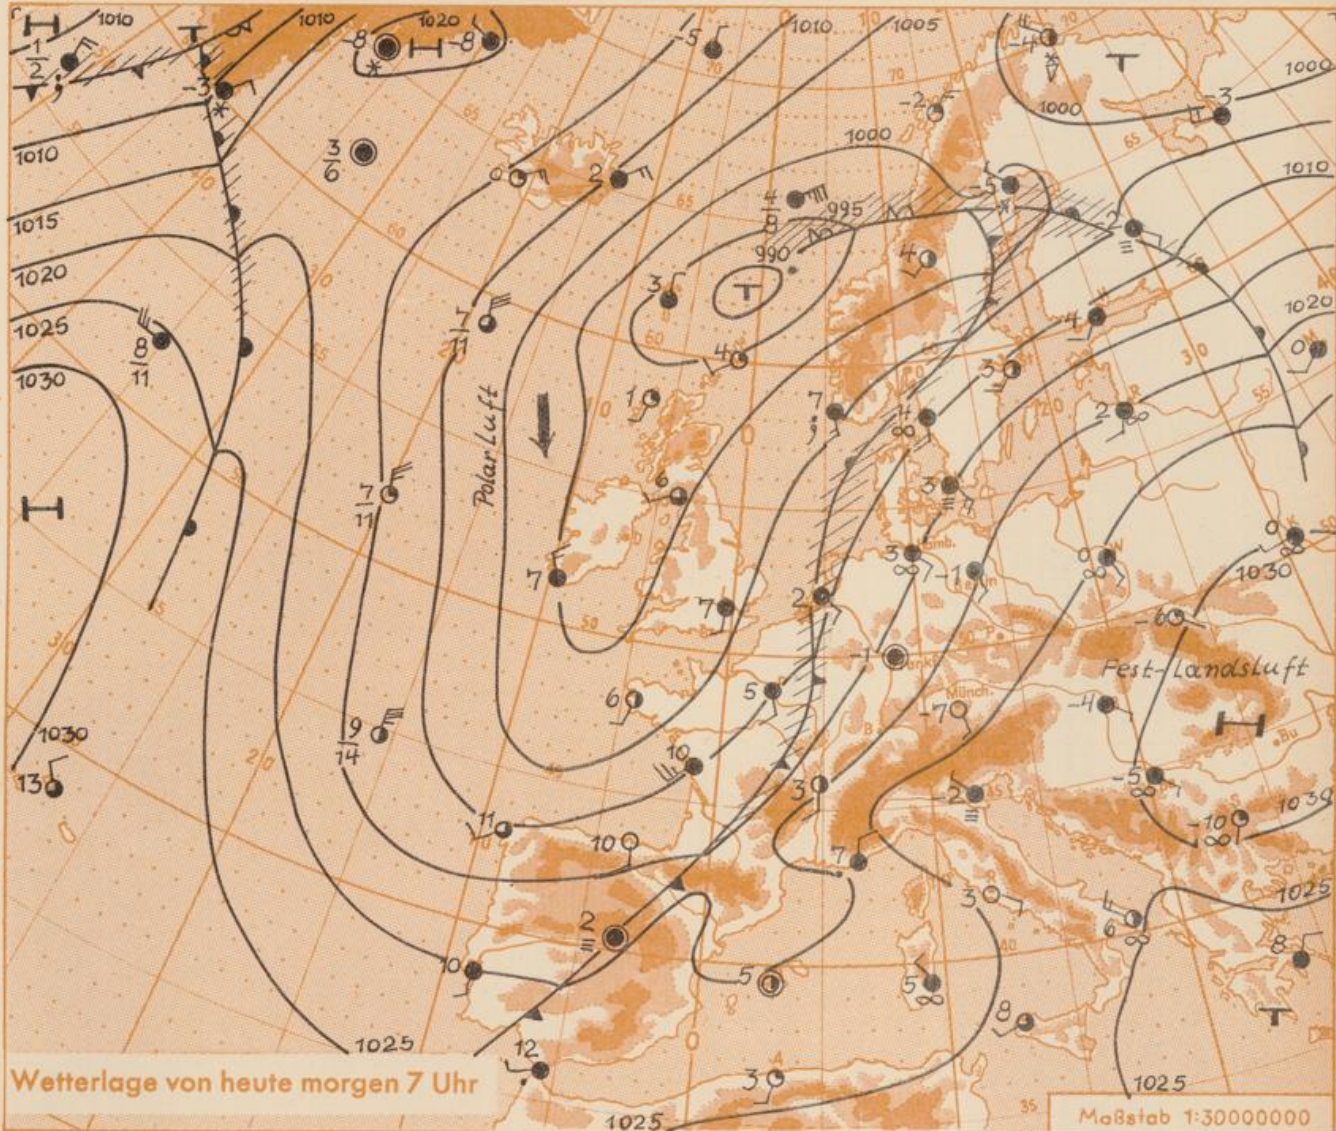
H 1010 T 1010 1020 -8 H -8 -5 1010 1005 -4 T 1000

$\frac{1}{2}$ -3 -2 1000 -3

1010 $\frac{3}{6}$ 0 2 1000 -5 1010

1015 $\frac{4}{8}$ 995 2

1020 990 T 4

1025 $\frac{8}{11}$ $\frac{7}{11}$ 3 4 1020

1030 4 3 0

1 7 4 2

Polar Luft

H $\frac{7}{11}$ 6 3

7 3 -1 0

7 2 1030

-1 -6

6 5 -7 Fest-Landsluft

$\frac{9}{14}$ -4 H

1030 10 3 -2 -5 1039

13 11 10 -10

7 3 1025

2 6 8

10 5 5 8 T

1025 12

Wetterlage von heute morgen 7 Uhr 3 1025

1025 Maßstab 1:30000000